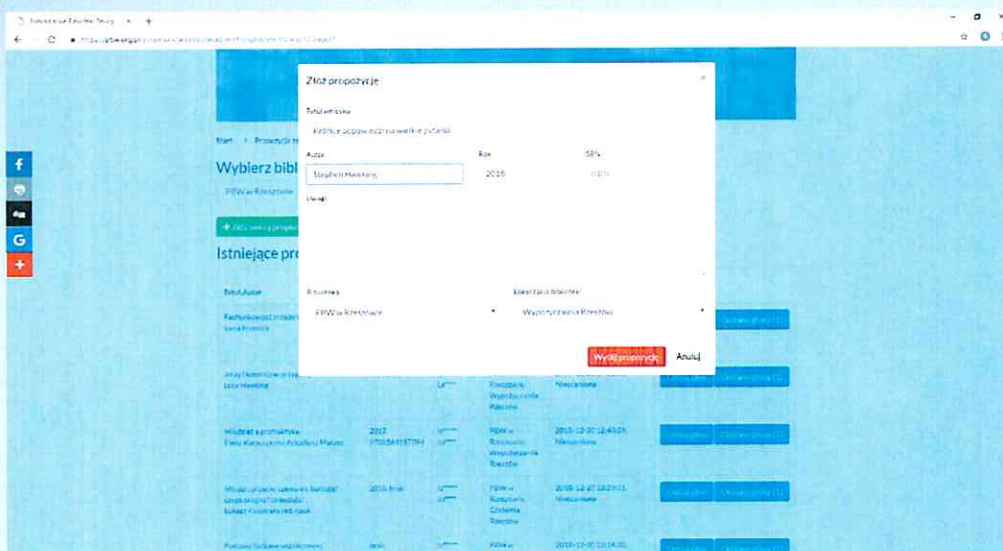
Złóż propozycję

Tytuł

Krótkie odpowiedzi na wielkie pytania

Autor

Stephen Hawking

Rok

2018

ISBN

Uwagi

Biblioteka

PBW w Rzeszowie

Lokalizacja biblioteki

Wypożyczalnia Rzeszów

Wyślij propozycję

Anuluj

Start

Wybierz bibl

PBW w Rzeszowie

Istniejące pro

Tytuł,Autor

Mózg/at a przyszłość

2017

2018-12-20

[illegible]

PBW w Rzeszowie Wypożyczalnia Rzeszów

Niezrealizowana

2016

2018-12-20

PBW w Rzeszowie Czytelnia Rzeszów